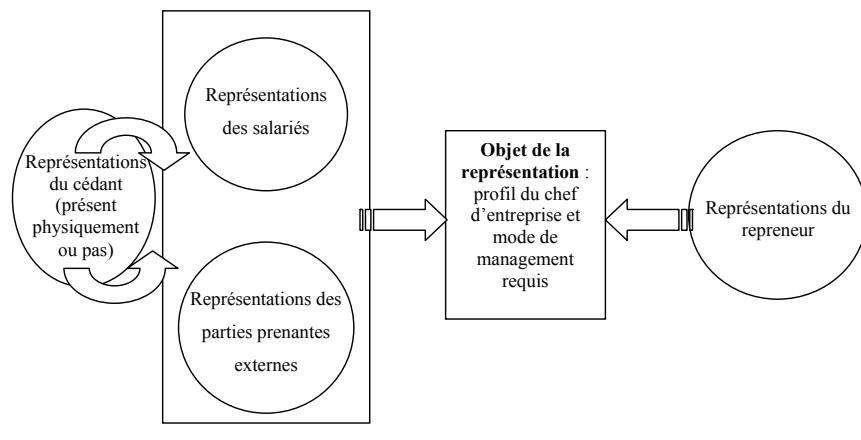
Représentations du cédant (présent physiquement ou pas)

Représentations des salariés

Représentations des parties prenantes externes

**Objet de la représentation** : profil du chef d'entreprise et mode de management requis

Représentations du repreneur